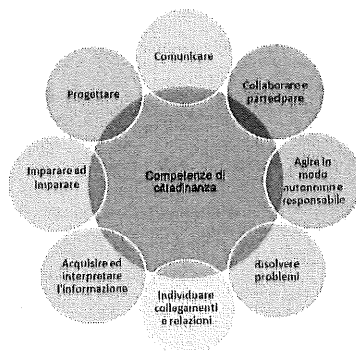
Competenze di cittadinanza

Comunicare

Collaborare e partecipare

Agire in modo autonomo e responsabile

Risolvere problemi

Individuare collegamenti e relazioni

Acquisire ed interpretare l'informazione

Imparare ad imparare

Progettare